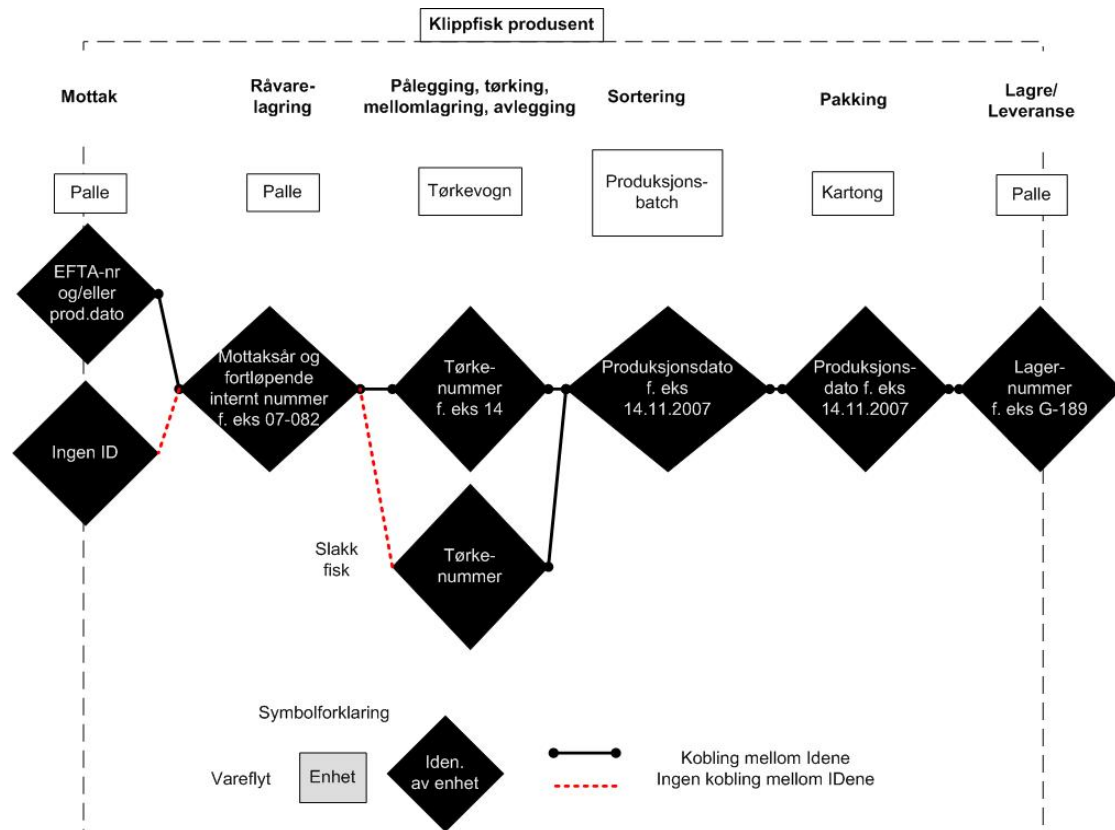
Klippfisk produsent

Mottak

Råvarelagring

Pålegging, tørking, mellomlagring, avlegging

Sortering

Pakking

Lagre/ Leveranse

Palle

Palle

Tørkevogn

Produksjonsbatch

Kartong

Palle

EFTA-nr og/eller prod.dato

Ingen ID

Mottaksår og fortløpende internt nummer f. eks 07-082

Tørkenummer f. eks 14

Produksjonsdato f. eks 14.11.2007

Produksjonsdato f. eks 14.11.2007

Lagernummer f. eks G-189

Slakk fisk

Tørkenummer

Symbolforklaring

Vareflyt

Enhet

Iden. av enhet

Kobling mellom Idene

Ingen kobling mellom IDene